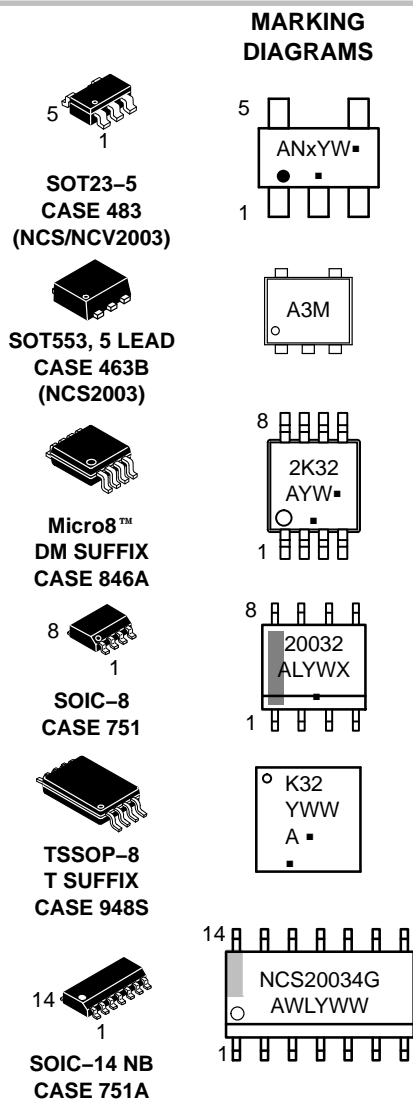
MARKING DIAGRAMS

5
1
SOT23−5
CASE 483
(NCS/NCV2003)

5
ANxYW▪
▪
1

SOT553, 5 LEAD
CASE 463B
(NCS2003)

A3M

Micro8™
DM SUFFIX
CASE 846A

8
2K32
AYW▪
▪
1

8
1
SOIC−8
CASE 751

8
20032
ALYWX
▪
1

TSSOP−8
T SUFFIX
CASE 948S

K32
YWW
A ▪
▪

14
1
SOIC−14 NB
CASE 751A

14
NCS20034G
AWLYWW
1